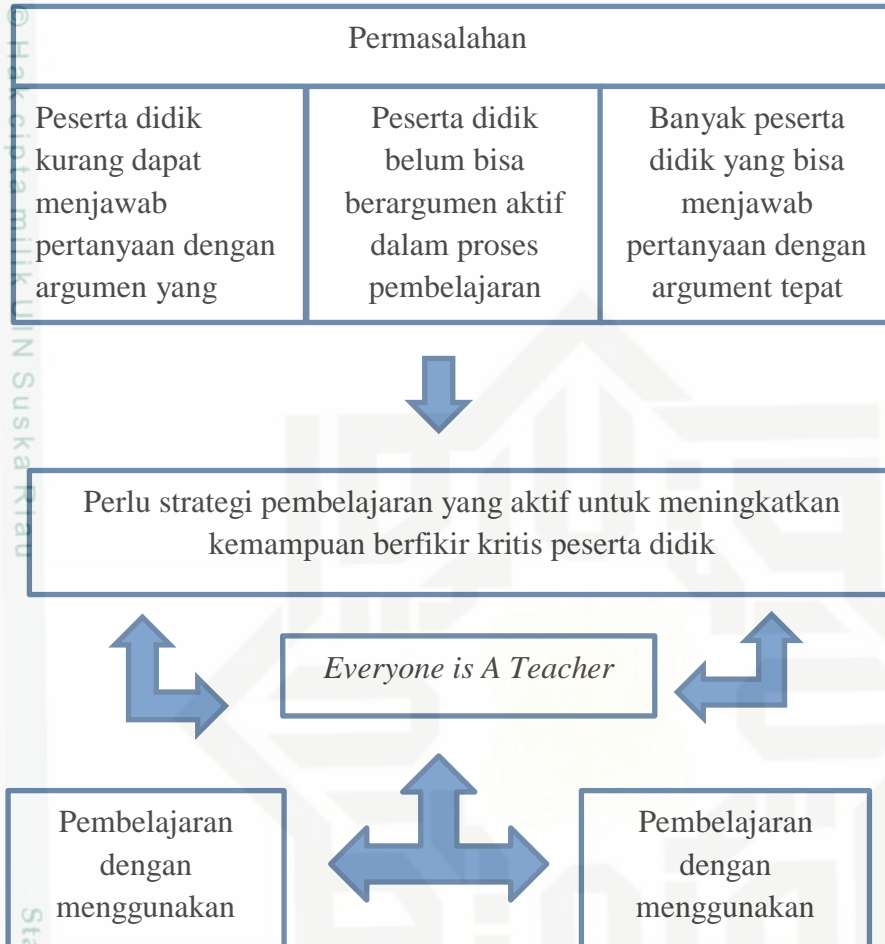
© Hak cipta milik UIN Suska Riau

Permasalahan

| Peserta didik kurang dapat menjawab pertanyaan dengan argumen yang | Peserta didik belum bisa berargumen aktif dalam proses pembelajaran | Banyak peserta didik yang bisa menjawab pertanyaan dengan argument tepat |
|---|---|---|

Perlu strategi pembelajaran yang aktif untuk meningkatkan kemampuan berfikir kritis peserta didik

*Everyone is A Teacher*

Pembelajaran dengan menggunakan

Pembelajaran dengan menggunakan

Sta